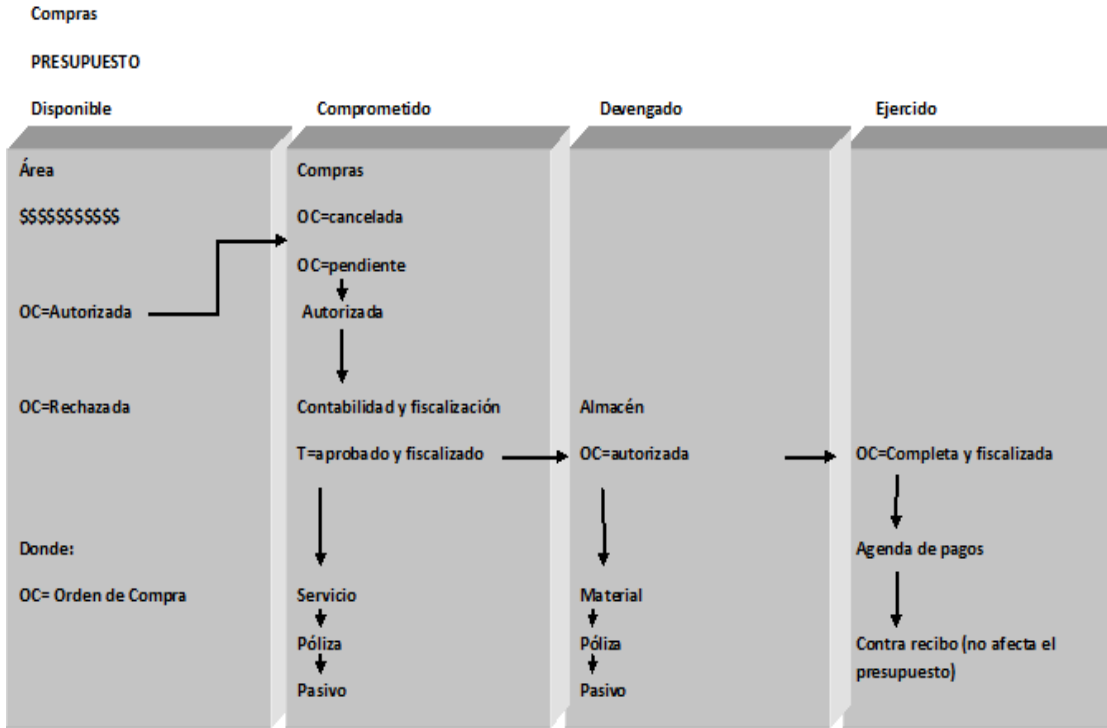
Compras

PRESUPUESTO

Disponible

Área

$$$$$$$$$$

OC=Autorizada

OC=Rechazada

Donde:

OC= Orden de Compra

Comprometido

Compras

OC=cancelada

OC=pendiente

Autorizada

Contabilidad y fiscalización

T=aprobado y fiscalizado

Servicio

Póliza

Pasivo

Devengado

Almacén

OC=autorizada

Material

Póliza

Pasivo

Ejercido

OC=Completa y fiscalizada

Agenda de pagos

Contra recibo (no afecta el presupuesto)